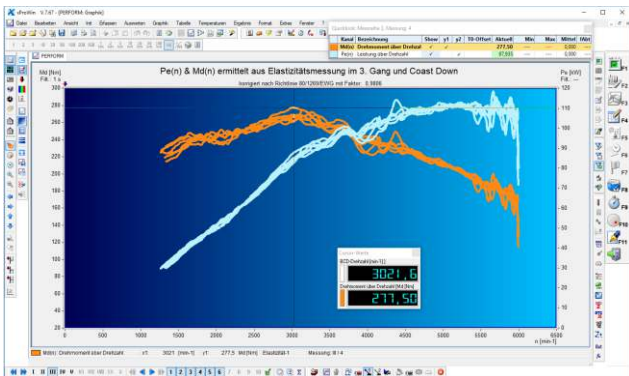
xPeriMe V.7.47 - [PERFORM-Graphik]

Datei Bearbeiten Ansicht Init Erfassen Auswerten Graphik Tabelle Temperaturen Ergebnis Format Extras Fenster

Graphik-Legende Messung 4

| Kanal | Bezeichnung | Show | y1 | y2 | Y0-Offset | Aktuell | Min | Max | Mittel | Wkt |
|---|---|---|---|---|---|---|---|---|---|---|
| Md(n) | Drehmoment über Drehzahl | ✓ | ✓ | | | 277,50 | --- | --- | 0,000 | --- |
| Pe(n) | Leistung über Drehzahl | ✓ | | ✓ | | 97,833 | --- | --- | 0,000 | --- |

PERFORM

Pe(n) & Md(n) ermittelt aus Elastizitätsmessung im 3. Gang und Coast Down

korrigiert nach Richtlinie 80/1269/EWG mit Faktor: 0.9886

Md [Nm]
Filt.: 1 s

Pe [kW]
Filt.: 1 s

300 280 260 240 220 200 180 160 140 120 100 80 60 40 20

120 110 100 90 80 70 60 50 40 30 20 10 0

0 500 1000 1500 2000 2500 3000 3500 4000 4500 5000 5500 6000 6500
n [min-1]

Cursor-Werte
ECD-Drehzahl[min-1]
3021,6
Drehmoment über Drehzahl[Md][Nm]
277,50

Md(n): Drehmoment über Drehzahl x1: 3021 [min-1] y1: 277,5 Md [Nm] Elastizität-1 Messung: 8 / 4

F1 F2 F3 F4 F5 F6 F7 F8 F9 F10 F11

1 2 3 4 5 6 7 8 9 10